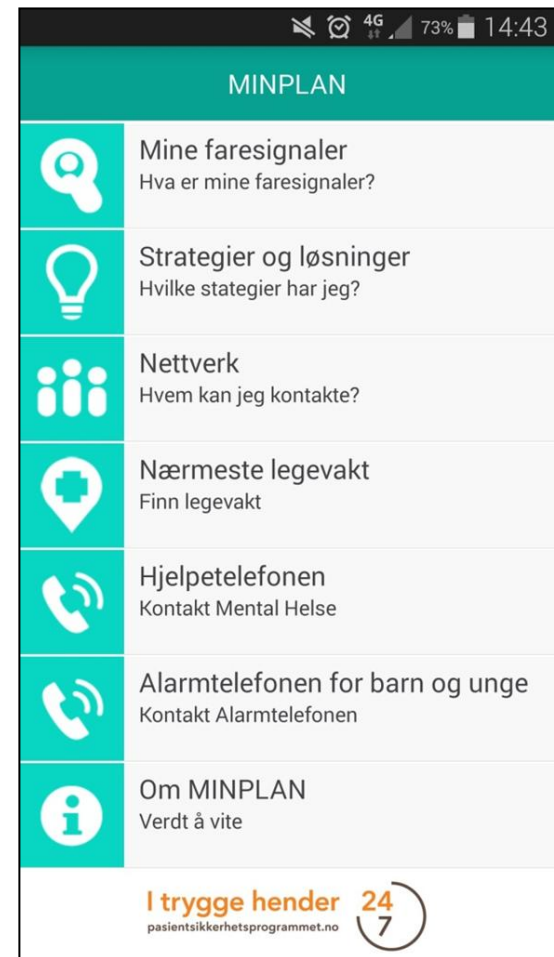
4G 73% 14:43

MINPLAN

Mine faresignaler
Hva er mine faresignaler?

Strategier og løsninger
Hvilke stategier har jeg?

Nettverk
Hvem kan jeg kontakte?

Nærmeste legevakt
Finn legevakt

Hjelpetelefonen
Kontakt Mental Helse

Alarmtelefonen for barn og unge
Kontakt Alarmtelefonen

Om MINPLAN
Verdt å vite

I trygge hender 24 7
pasientsikkerhetsprogrammet.no